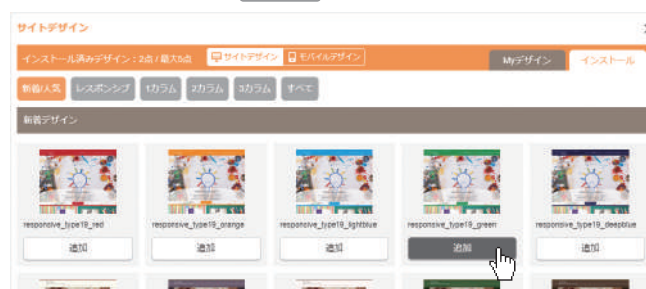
サイトデザイン

インストール済みデザイン：3点 / 最大5点

サイトデザイン

モバイルデザイン

Myデザイン

インストール

新着/人気

レスポンシブ

1カラム

2カラム

3カラム

すべて

新着デザイン

responsive_type19_red

追加

responsive_type19_orange

追加

responsive_type19_lightblue

追加

responsive_type19_green

追加

responsive_type19_deepblue

追加